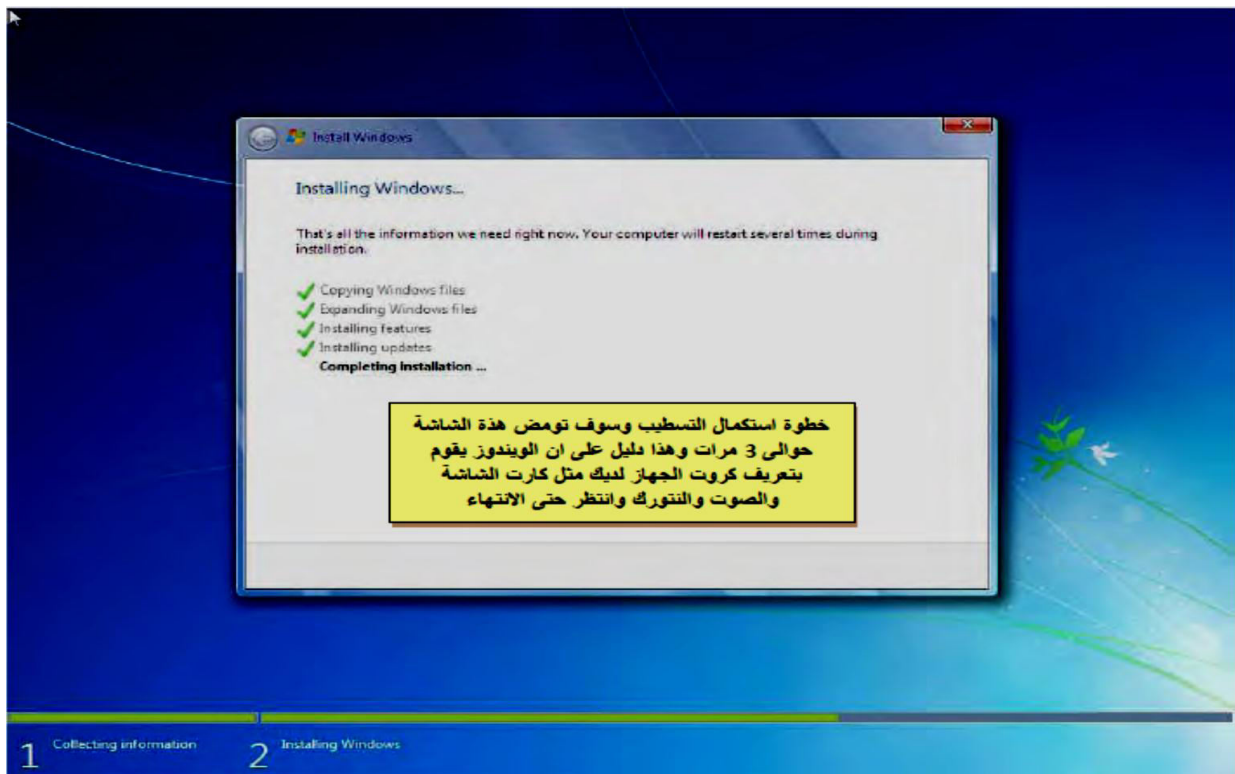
Install Windows

Installing Windows...

That's all the information we need right now. Your computer will restart several times during installation.

Copying Windows files
Expanding Windows files
Installing features
Installing updates
Completing installation ...

خطوة استكمال التسطيب وسوف تومض هذة الشاشة حوالى 3 مرات وهذا دليل على ان الويندوز يقوم بتعريف كروت الجهاز لديك مثل كارت الشاشة والصوت والنتورك وانتظر حتى الانتهاء

1 Collecting information
2 Installing Windows